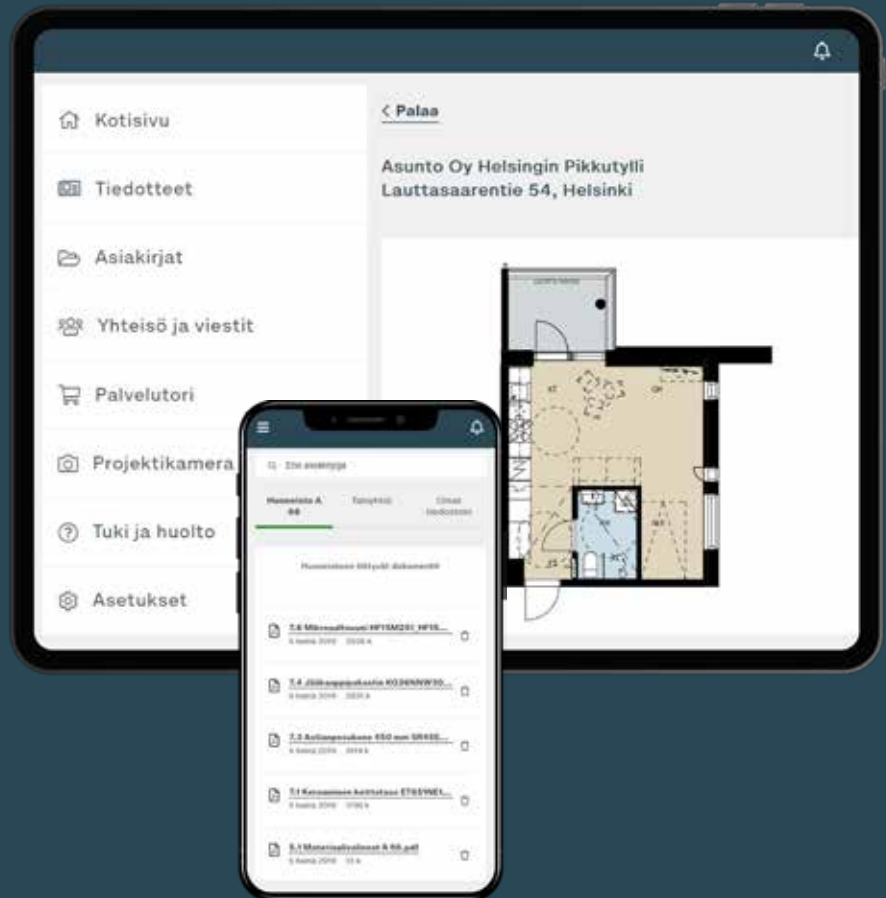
Kotisivu

Tiedotteet

Asiakirjat

Yhteisö ja viestit

Palvelutori

Projektikamera

Tuki ja huolto

Asetukset

< Palaa

Asunto Oy Helsingin Pikkutylli
Lauttasaarentie 54, Helsinki

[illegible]

Huoneisto A 68 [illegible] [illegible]

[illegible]

7.6 Mikroaaltouuni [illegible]

7.4 Jääkaappipakastin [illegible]

7.3 Astianpesukone 450 mm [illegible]

7.1 Keraaminen keittotaso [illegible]

5.1 Materiaalivalinnat A 68.pdf